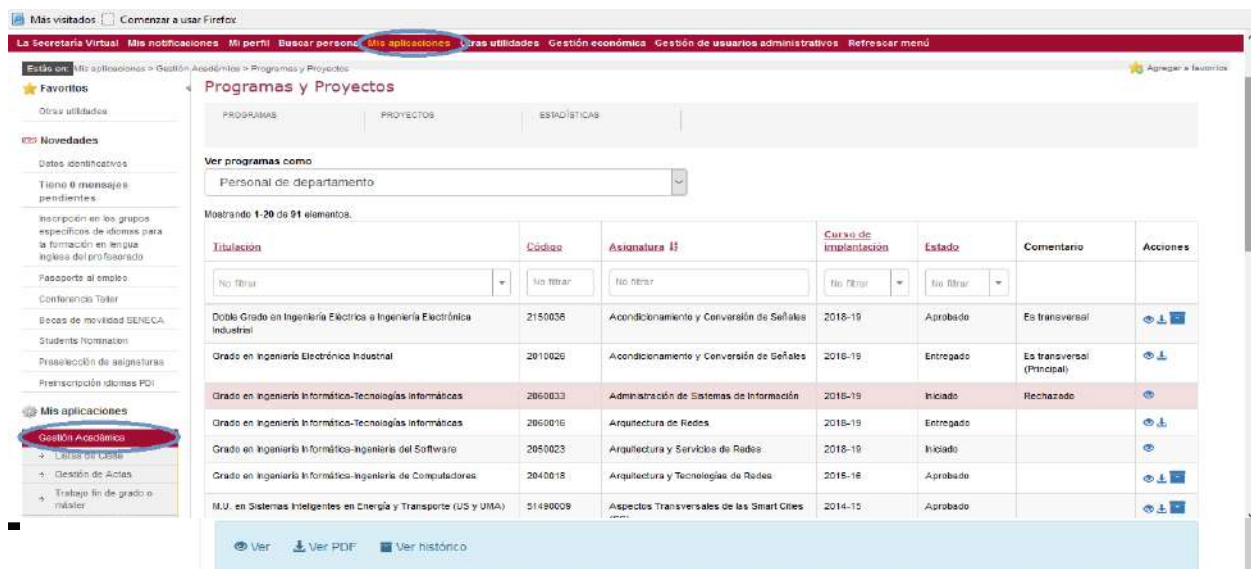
Más visitados | Comenzar a usar Firefox

La Secretaría Virtual Mis notificaciones Mi perfil Buscar persona Mis aplicaciones Otras utilidades Gestión económica Gestión de usuarios administrativos Refrescar menú

Estás en: Mis aplicaciones > Gestión Académica > Programas y Proyectos

Agregar a favoritos

Favoritos
Otras utilidades

Novedades
Datos identificativos
Tiene 0 mensajes pendientes
Inscripción en los grupos específicos de idiomas para la formación en lengua inglesa del profesorado
Pasaporte al empleo
Conferencia Taller
Becas de movilidad SENECA
Students Nomination
Preselección de asignaturas
Preinscripción idiomas PDI

Mis aplicaciones
Gestión Académica
Listas de Clase
Gestión de Actas
Trabajo fin de grado o máster

Programas y Proyectos

PROGRAMAS PROYECTOS ESTADÍSTICAS

Ver programas como
Personal de departamento

Mostrando 1-20 de 91 elementos.

| Titulación | Código | Asignatura | Curso de implantación | Estado | Comentario | Acciones |
|---|---|---|---|---|---|---|
| No filtrar | No filtrar | No filtrar | No filtrar | No filtrar | | |
| Doble Grado en Ingeniería Eléctrica e Ingeniería Electrónica Industrial | 2150036 | Acondicionamiento y Conversión de Señales | 2018-19 | Aprobado | Es transversal | |
| Grado en Ingeniería Electrónica Industrial | 2010026 | Acondicionamiento y Conversión de Señales | 2018-19 | Entregado | Es transversal (Principal) | |
| Grado en Ingeniería Informática-Tecnologías Informáticas | 2060033 | Administración de Sistemas de Información | 2018-19 | Iniciado | Rechazado | |
| Grado en Ingeniería Informática-Tecnologías Informáticas | 2060016 | Arquitectura de Redes | 2018-19 | Entregado | | |
| Grado en Ingeniería Informática-Ingeniería del Software | 2050023 | Arquitectura y Servicios de Redes | 2018-19 | Iniciado | | |
| Grado en Ingeniería Informática-Ingeniería de Computadores | 2040018 | Arquitectura y Tecnologías de Redes | 2015-16 | Aprobado | | |
| M.U. en Sistemas Inteligentes en Energía y Transporte (US y UMA) | 51490009 | Aspectos Transversales de las Smart Cities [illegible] | 2014-15 | Aprobado | | |

Ver Ver PDF Ver histórico